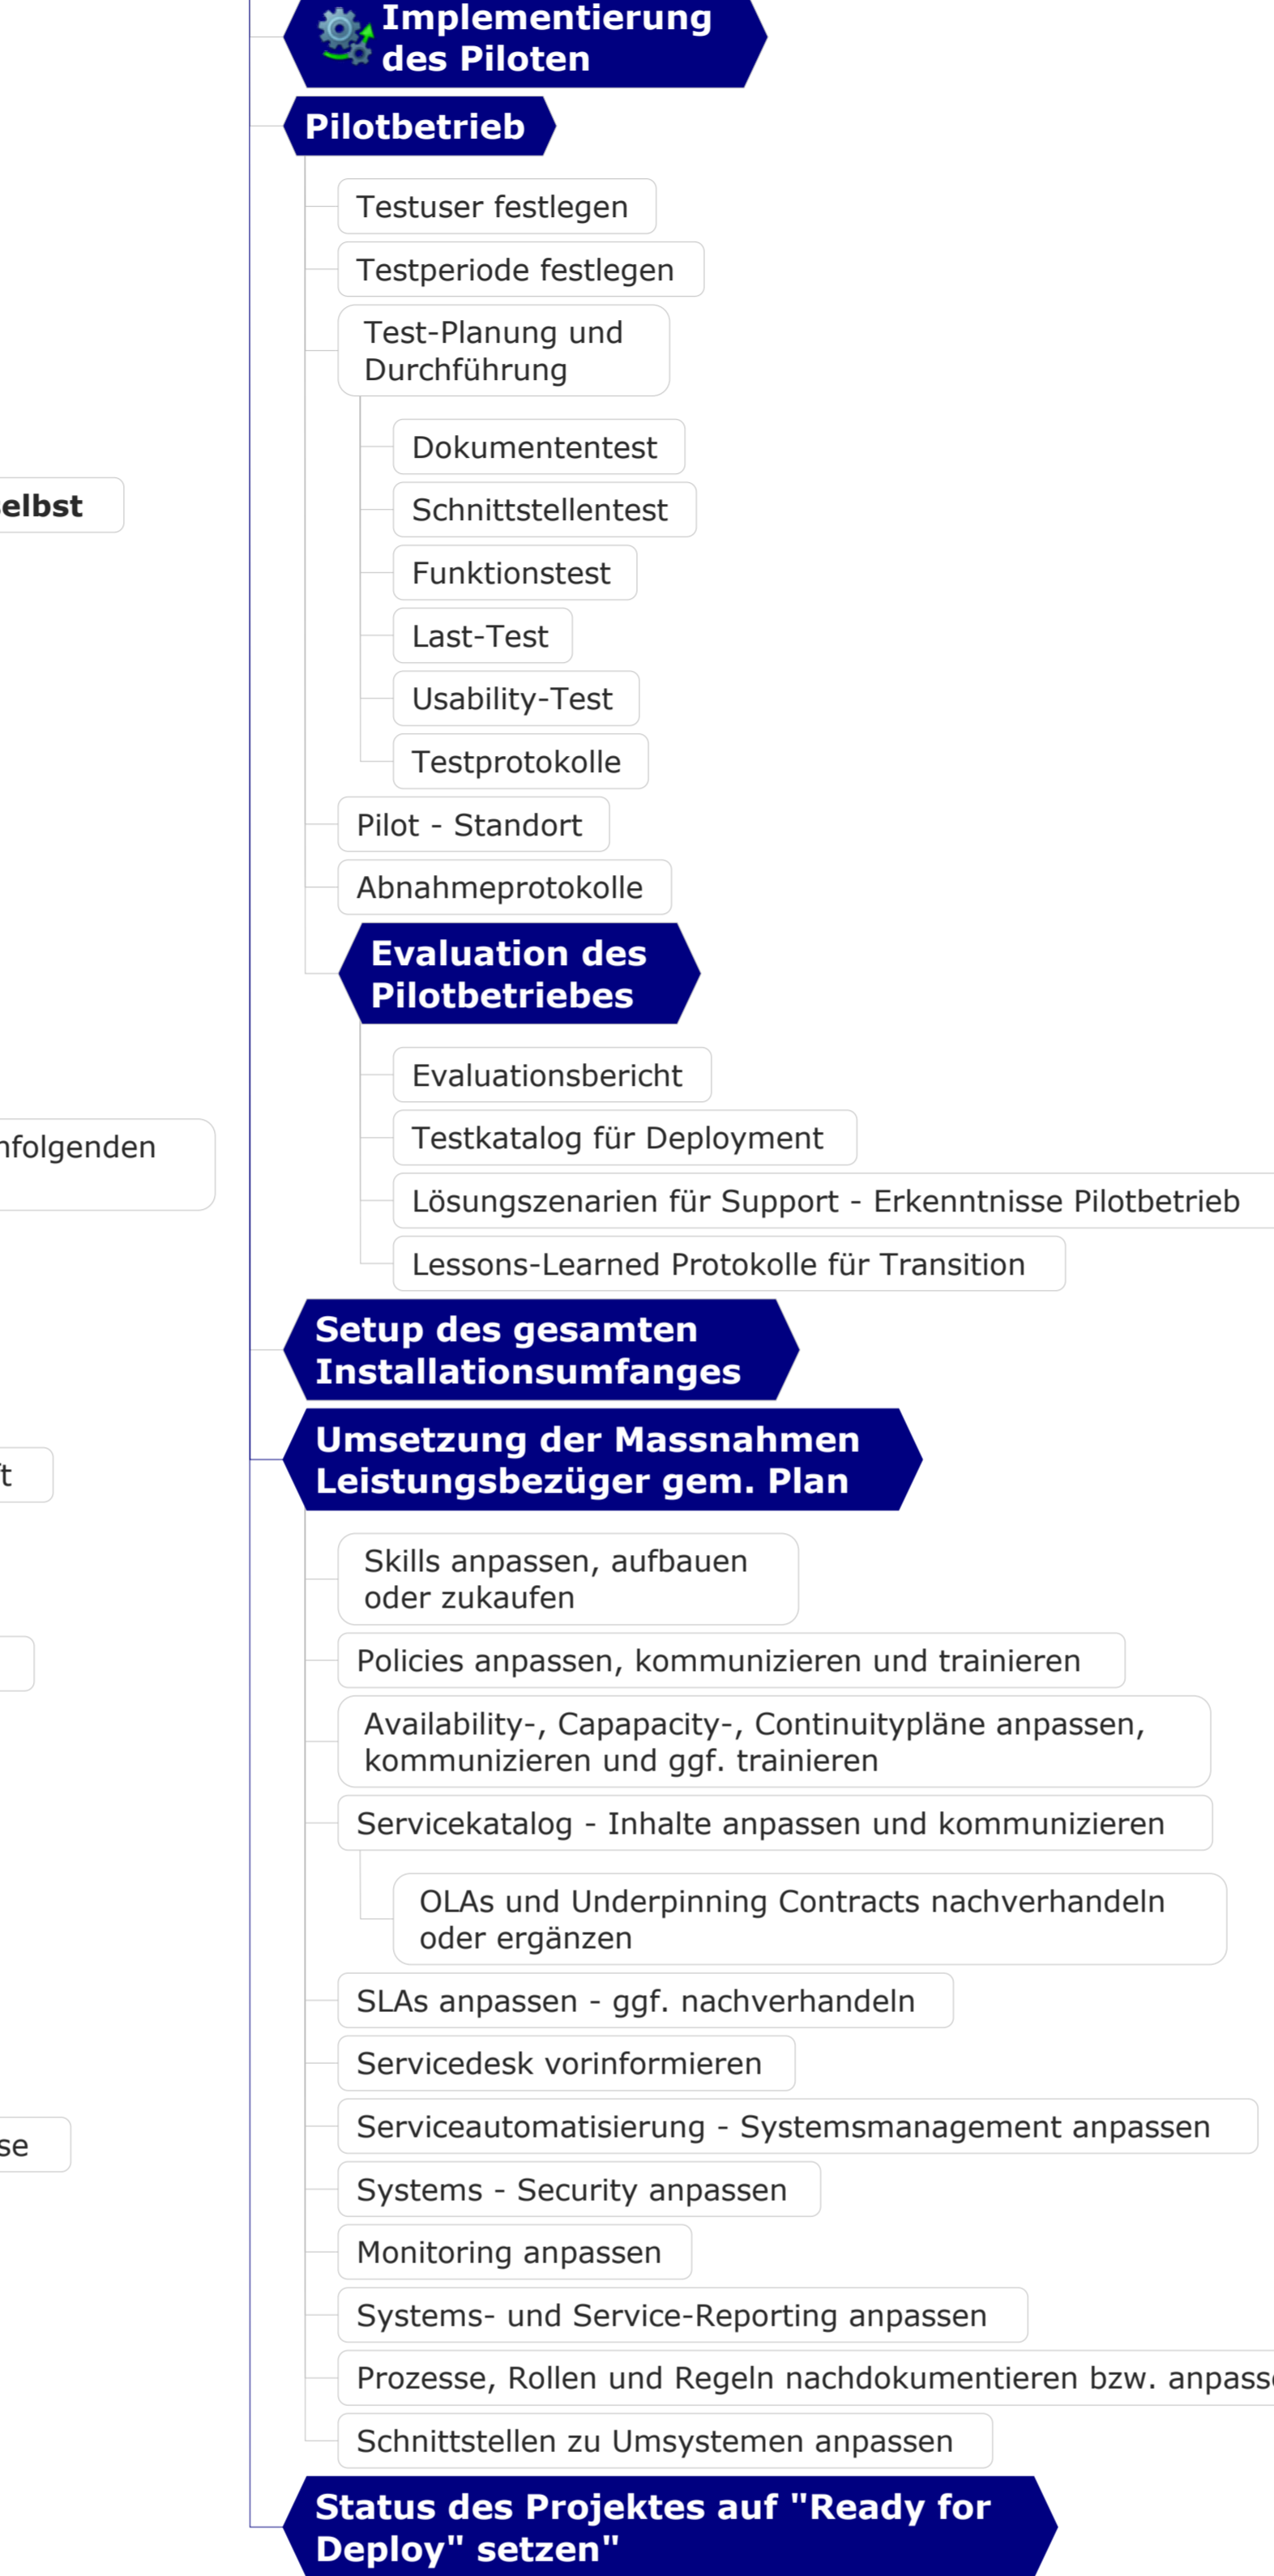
Implementierung des Piloten

Pilotbetrieb

Testuser festlegen

Testperiode festlegen

Test-Planung und Durchführung

Dokumententest

Schnittstellentest

Funktionstest

Last-Test

Usability-Test

Testprotokolle

Pilot - Standort

Abnahmeprotokolle

Evaluation des Pilotbetriebes

Evaluationsbericht

Testkatalog für Deployment

Lösungszenarien für Support - Erkenntnisse Pilotbetrieb

Lessons-Learned Protokolle für Transition

Setup des gesamten Installationsumfanges

Umsetzung der Massnahmen Leistungsbezüger gem. Plan

Skills anpassen, aufbauen oder zukaufen

Policies anpassen, kommunizieren und trainieren

Availability-, Capapacity-, Continuitypläne anpassen, kommunizieren und ggf. trainieren

Servicekatalog - Inhalte anpassen und kommunizieren

OLAs und Underpinning Contracts nachverhandeln oder ergänzen

SLAs anpassen - ggf. nachverhandeln

Servicedesk vorinformieren

Serviceautomatisierung - Systemsmanagement anpassen

Systems - Security anpassen

Monitoring anpassen

Systems- und Service-Reporting anpassen

Prozesse, Rollen und Regeln nachdokumentieren bzw. anpass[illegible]

Schnittstellen zu Umsystemen anpassen

Status des Projektes auf "Ready for Deploy" setzen"

elbst

nfolgenden

t

se